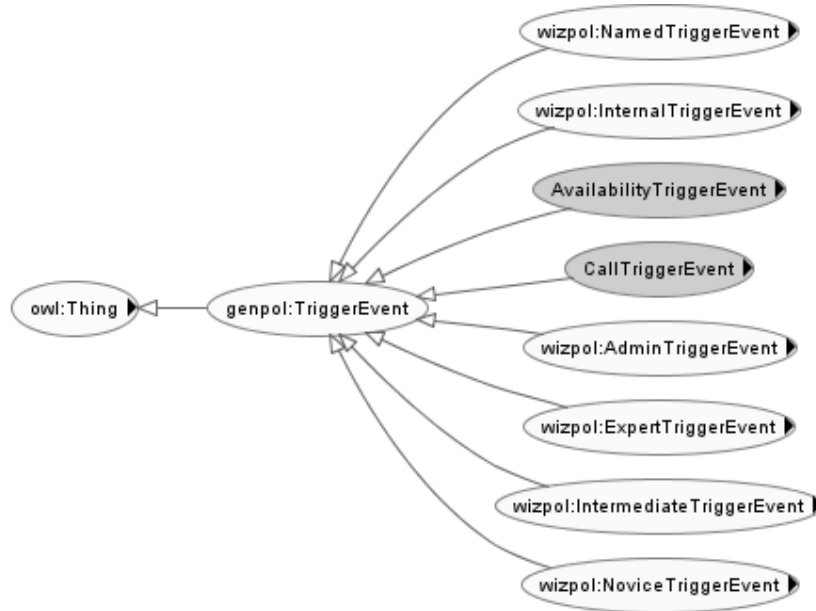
wizpol:NamedTriggerEvent
wizpol:InternalTriggerEvent
AvailabilityTriggerEvent
CallTriggerEvent
owl:Thing
genpol:TriggerEvent
wizpol:AdminTriggerEvent
wizpol:ExpertTriggerEvent
wizpol:IntermediateTriggerEvent
wizpol:NoviceTriggerEvent